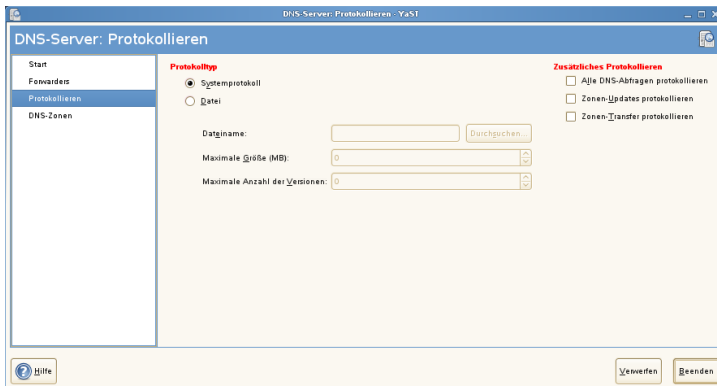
DNS-Server: Protokollieren - YaST

DNS-Server: Protokollieren

Start
Forwarders
Protokollieren
DNS-Zonen

Protokolltyp
Systemprotokoll
Datei

Dateiname:
Durchsuchen...
Maximale Größe (MB):
0
Maximale Anzahl der Versionen:
0

Zusätzliches Protokollieren
Alle DNS-Abfragen protokollieren
Zonen-Updates protokollieren
Zonen-Transfer protokollieren

Hilfe
Verwerfen
Beenden